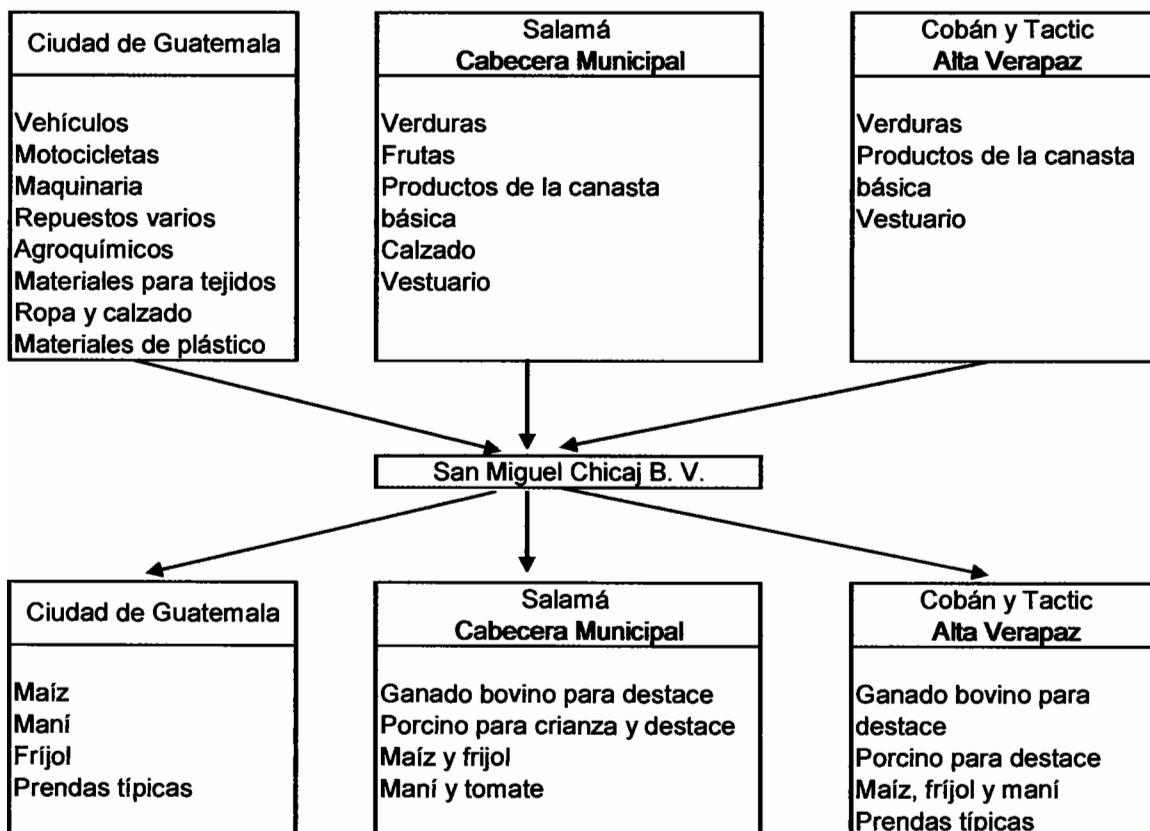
Ciudad de Guatemala

Vehículos
Motocicletas
Maquinaria
Repuestos varios
Agroquímicos
Materiales para tejidos
Ropa y calzado
Materiales de plástico

Salamá
Cabecera Municipal

Verduras
Frutas
Productos de la canasta básica
Calzado
Vestuario

Cobán y Tactic
Alta Verapaz

Verduras
Productos de la canasta básica
Vestuario

San Miguel Chicaj B. V.

Ciudad de Guatemala

Maíz
Maní
Fríjol
Prendas típicas

Salamá
Cabecera Municipal

Ganado bovino para destace
Porcino para crianza y destace
Maíz y frijol
Maní y tomate

Cobán y Tactic
Alta Verapaz

Ganado bovino para destace
Porcino para destace
Maíz, fríjol y maní
Prendas típicas